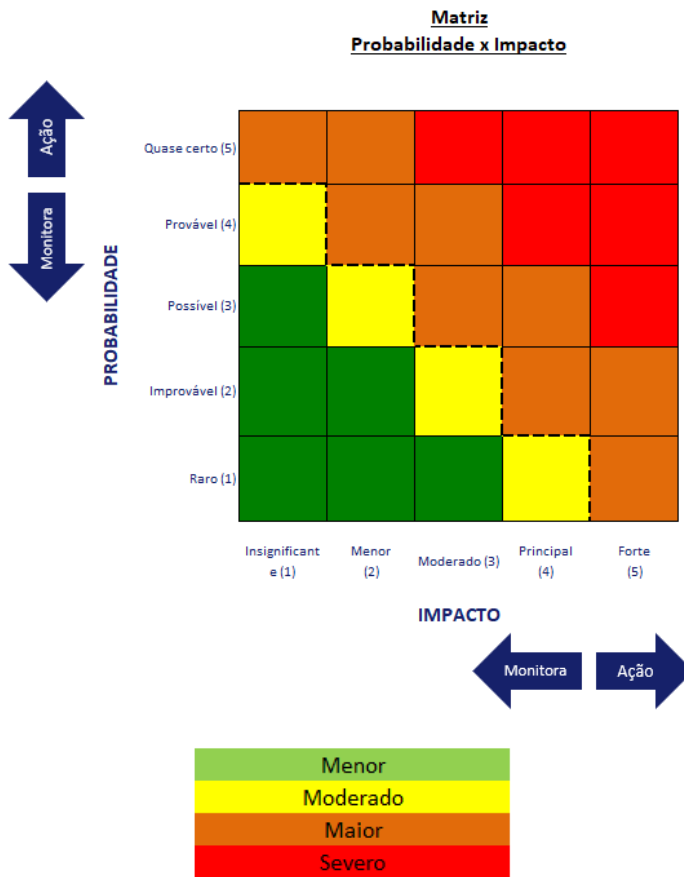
Matriz
Probabilidade x Impacto

Ação

Monitora

PROBABILIDADE

Quase certo (5)
Provável (4)
Possível (3)
Improvável (2)
Raro (1)

Insignificante (1)
Menor (2)
Moderado (3)
Principal (4)
Forte (5)

IMPACTO

Monitora
Ação

Menor
Moderado
Maior
Severo